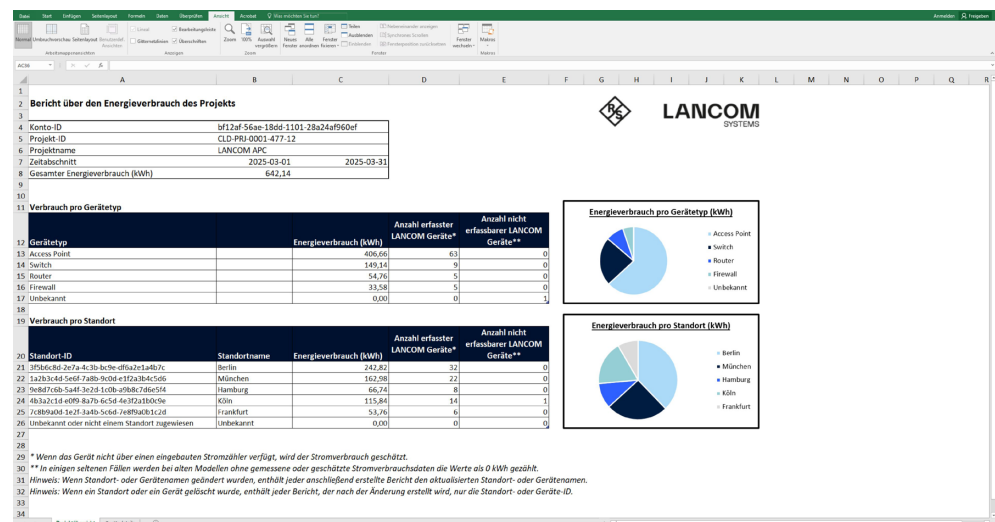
Datei Start Einfügen Seitenlayout Formeln Daten Überprüfen Ansicht Acrobat Was möchten Sie tun? Anmelden Freigeben

Normal Umbruchvorschau Seitenlayout Benutzerdef. Ansichten Lineal Bearbeitungsleiste Gitternetzlinien Überschriften Zoom 100% Auswahl vergrößern Neues Fenster Alle anordnen Fenster fixieren Teilen Ausblenden Einblenden Nebeneinander anzeigen Synchrones Scrollen Fensterposition zurücksetzen Fenster wechseln Makros
Arbeitsmappenansichten Anzeigen Zoom Fenster Makros

AC36

Bericht über den Energieverbrauch des Projekts

LANCOM SYSTEMS

| Konto-ID | bf12af-56ae-18dd-1101-28a24af960ef | |
|---|---|---|
| Projekt-ID | CLD-PRJ-0001-477-12 | |
| Projektname | LANCOM APC | |
| Zeitabschnitt | 2025-03-01 | 2025-03-31 |
| Gesamter Energieverbrauch (kWh) | 642,14 | |

Verbrauch pro Gerätetyp

| Gerätetyp | | Energieverbrauch (kWh) | Anzahl erfasster LANCOM Geräte* | Anzahl nicht erfassbarer LANCOM Geräte** |
|---|---|---|---|---|
| Access Point | | 406,66 | 63 | 0 |
| Switch | | 149,14 | 9 | 0 |
| Router | | 54,76 | 5 | 0 |
| Firewall | | 33,58 | 5 | 0 |
| Unbekannt | | 0,00 | 0 | 1 |

Energieverbrauch pro Gerätetyp (kWh)
Access Point
Switch
Router
Firewall
Unbekannt

Verbrauch pro Standort

| Standort-ID | Standortname | Energieverbrauch (kWh) | Anzahl erfasster LANCOM Geräte* | Anzahl nicht erfassbarer LANCOM Geräte** |
|---|---|---|---|---|
| 3f5b6c8d-2e7a-4c3b-bc9e-df6a2e1a4b7c | Berlin | 242,82 | 32 | 0 |
| 1a2b3c4d-5e6f-7a8b-9c0d-e1f2a3b4c5d6 | München | 162,98 | 22 | 0 |
| 9e8d7c6b-5a4f-3e2d-1c0b-a9b8c7d6e5f4 | Hamburg | 66,74 | 8 | 0 |
| 4b3a2c1d-e0f9-8a7b-6c5d-4e3f2a1b0c9e | Köln | 115,84 | 14 | 1 |
| 7c8b9a0d-1e2f-3a4b-5c6d-7e8f9a0b1c2d | Frankfurt | 53,76 | 6 | 0 |
| Unbekannt oder nicht einem Standort zugewiesen | Unbekannt | 0,00 | 0 | 0 |

Energieverbrauch pro Standort (kWh)
Berlin
München
Hamburg
Köln
Frankfurt

* Wenn das Gerät nicht über einen eingebauten Stromzähler verfügt, wird der Stromverbrauch geschätzt.
** In einigen seltenen Fällen werden bei alten Modellen ohne gemessene oder geschätzte Stromverbrauchsdaten die Werte als 0 kWh gezählt.
Hinweis: Wenn Standort- oder Gerätenamen geändert wurden, enthält jeder anschließend erstellte Bericht den aktualisierten Standort- oder Gerätenamen.
Hinweis: Wenn ein Standort oder ein Gerät gelöscht wurde, enthält jeder Bericht, der nach der Änderung erstellt wird, nur die Standort- oder Geräte-ID.